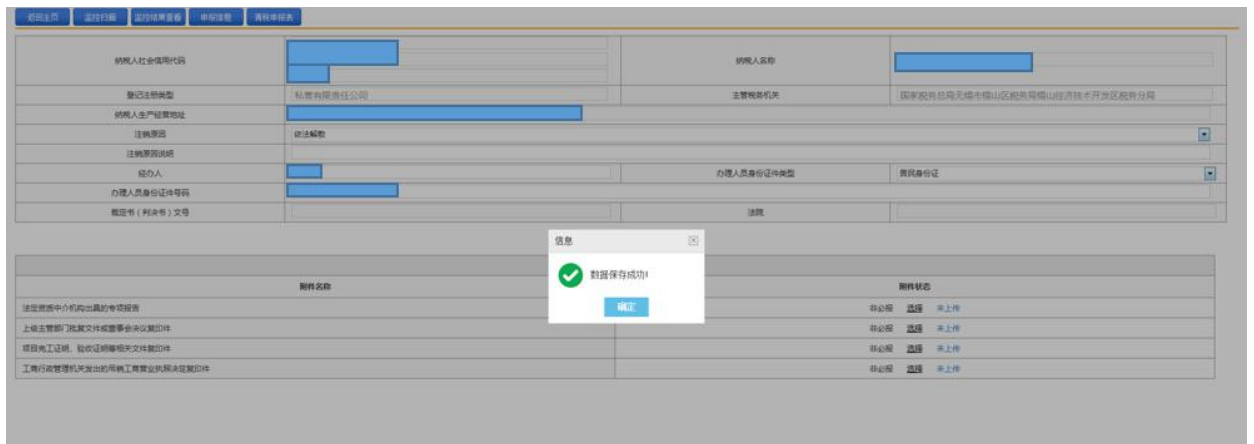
返回主页 监控扫描 监控结果查看 申报信息 清税申报表

| 纳税人社会信用代码 | | 纳税人名称 | |
|---|---|---|---|
| 登记注册类型 | 私营有限责任公司 | 主管税务机关 | 国家税务总局无锡市锡山区税务局锡山经济技术开发区税务分局 |
| 纳税人生产经营地址 | | | |
| 注销原因 | 依法解散 | | |
| 注销原因说明 | | | |
| 经办人 | | 办理人员身份证件类型 | 居民身份证 |
| 办理人员身份证件号码 | | | |
| 裁定书（判决书）文号 | | 法院 | |

信息

数据保存成功!

确定

| 附件名称 | 附件状态 |
|---|---|
| 法定资质中介机构出具的专项报告 | 非必报 选择 未上传 |
| 上级主管部门批复文件或董事会决议复印件 | 非必报 选择 未上传 |
| 项目完工证明、验收证明等相关文件复印件 | 非必报 选择 未上传 |
| 工商行政管理机关发出的吊销工商营业执照决定复印件 | 非必报 选择 未上传 |